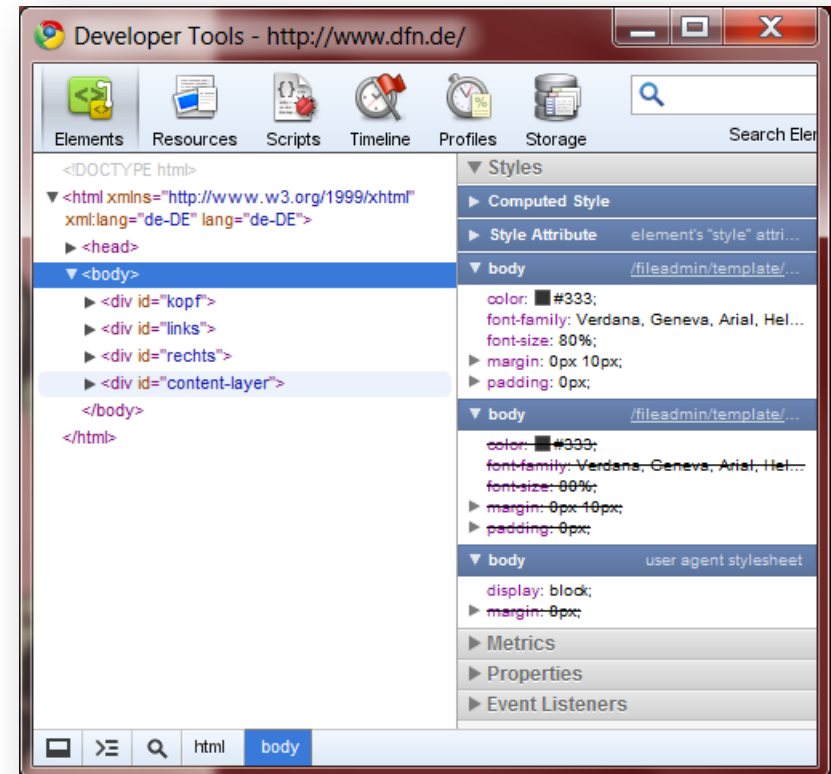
Developer Tools - http://www.dfn.de/

Elements Resources Scripts Timeline Profiles Storage

Search Ele

<!DOCTYPE html>
▼<html xmlns="http://www.w3.org/1999/xhtml" xml:lang="de-DE" lang="de-DE">
▶<head>
▼<body>
▶<div id="kopf">
▶<div id="links">
▶<div id="rechts">
▶<div id="content-layer">
</body>
</html>

▼ Styles
▶ Computed Style
▶ Style Attribute element's "style" attri...
▼ body /fileadmin/template/...
color: #333;
font-family: Verdana, Geneva, Arial, Hel...
font-size: 80%;
▶ margin: 0px 10px;
▶ padding: 0px;
▼ body /fileadmin/template/...
color: #333;
font-family: Verdana, Geneva, Arial, Hel...
font-size: 80%;
▶ margin: 0px 10px;
▶ padding: 0px;
▼ body user agent stylesheet
display: block;
▶ margin: 8px;
▶ Metrics
▶ Properties
▶ Event Listeners

html body